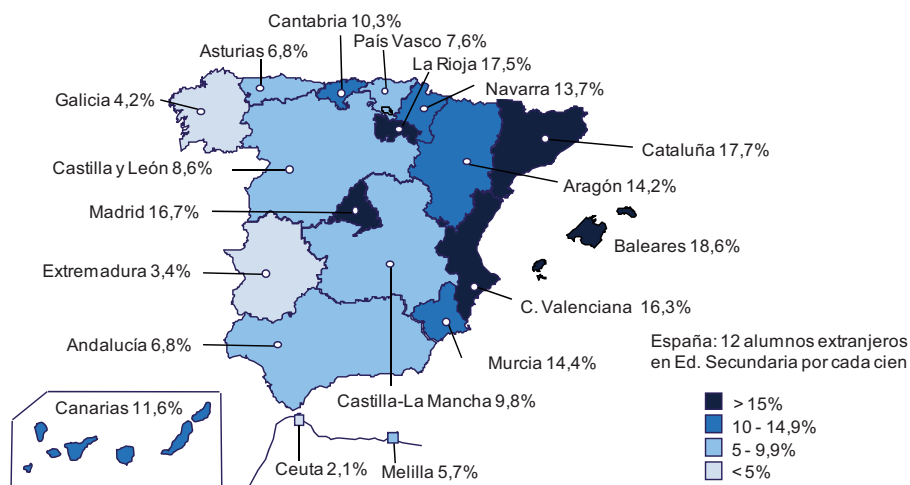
Cantabria 10,3%
Asturias 6,8%
País Vasco 7,6%
La Rioja 17,5%
Navarra 13,7%
Galicia 4,2%
Cataluña 17,7%
Castilla y León 8,6%
Aragón 14,2%
Madrid 16,7%
Baleares 18,6%
Extremadura 3,4%
C. Valenciana 16,3%
Andalucía 6,8%
Murcia 14,4%
España: 12 alumnos extranjeros en Ed. Secundaria por cada cien
Canarias 11,6%
Castilla-La Mancha 9,8%
> 15%
10 - 14,9%
5 - 9,9%
< 5%
Ceuta 2,1%
Melilla 5,7%